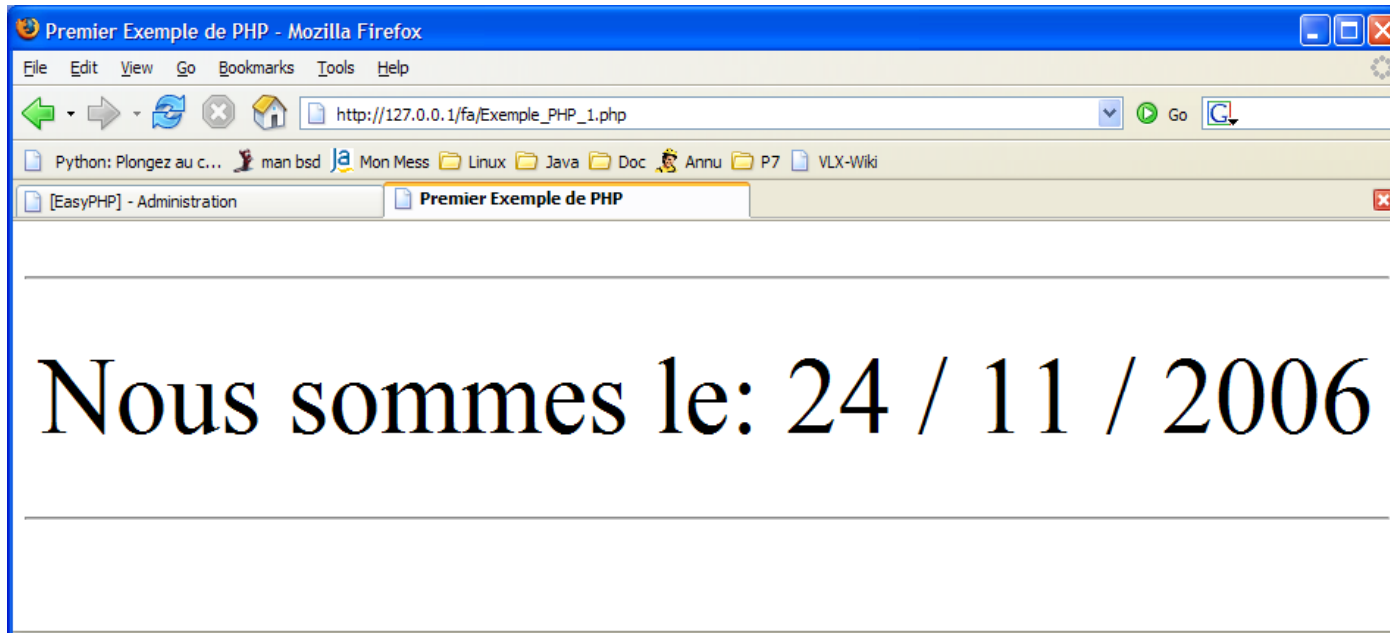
Premier Exemple de PHP - Mozilla Firefox

File Edit View Go Bookmarks Tools Help

http://127.0.0.1/fa/Exemple_PHP_1.php

Go

Python: Plongez au c... man bsd Mon Mess Linux Java Doc Annu P7 VLX-Wiki

[EasyPHP] - Administration

Premier Exemple de PHP

Nous sommes le: 24 / 11 / 2006